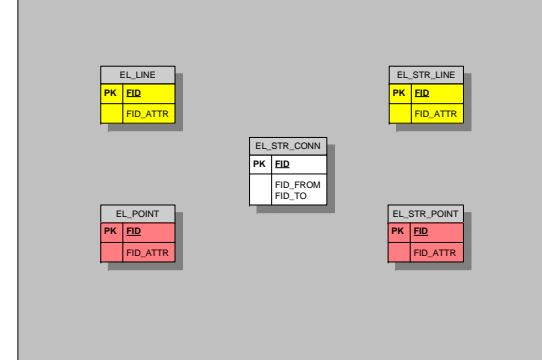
EL_LINE

| PK | FID |
|---|---|
| | FID_ATTR |

EL_STR_LINE

| PK | FID |
|---|---|
| | FID_ATTR |

EL_STR_CONN

| PK | FID |
|---|---|
| | FID_FROM FID_TO |

EL_POINT

| PK | FID |
|---|---|
| | FID_ATTR |

EL_STR_POINT

| PK | FID |
|---|---|
| | FID_ATTR |